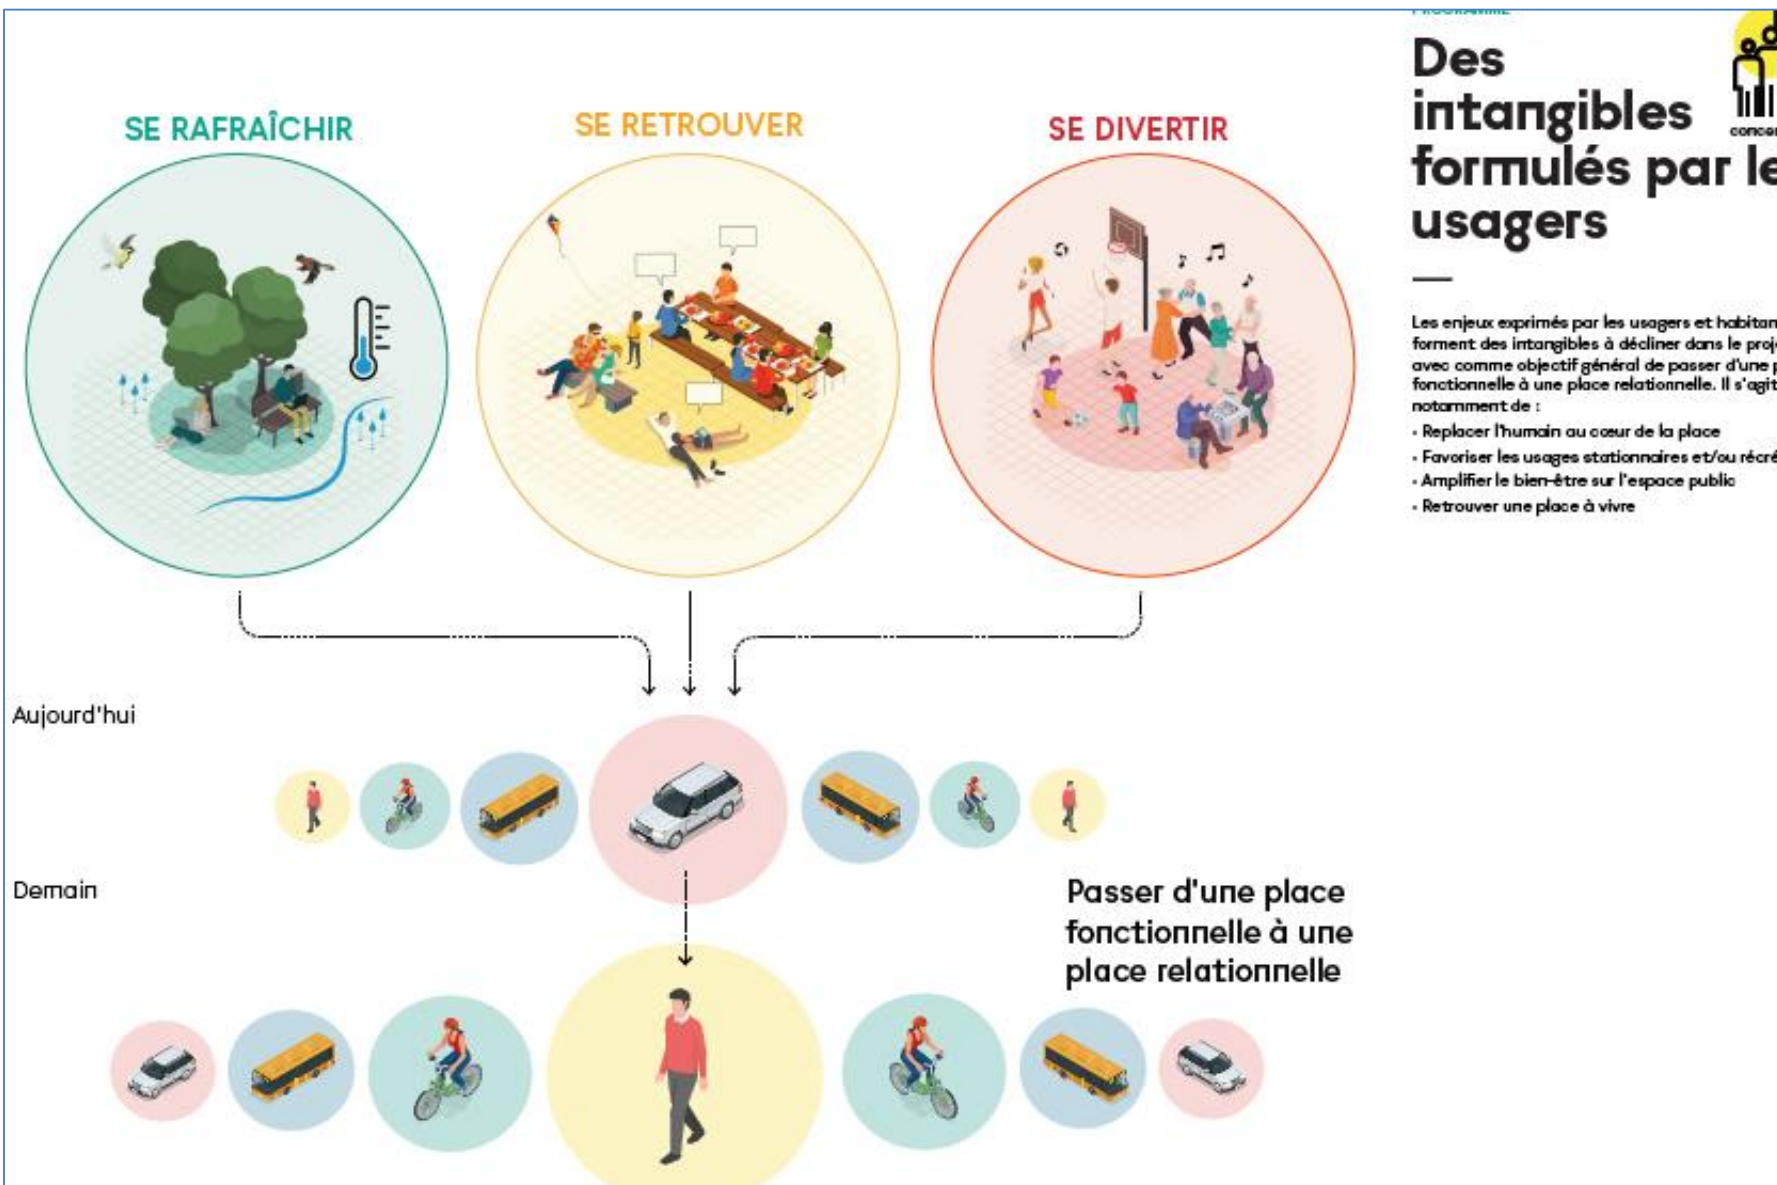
SE RAFRAÎCHIR

SE RETROUVER

SE DIVERTIR

Aujourd'hui

Demain

Passer d'une place fonctionnelle à une place relationnelle

Des intangibles formulés par le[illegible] usagers

concer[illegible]

Les enjeux exprimés par les usagers et habitan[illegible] forment des intangibles à décliner dans le proj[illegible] avec comme objectif général de passer d'une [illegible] fonctionnelle à une place relationnelle. Il s'agit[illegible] notamment de :

- Replacer l'humain au cœur de la place
- Favoriser les usages stationnaires et/ou récré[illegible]
- Amplifier le bien-être sur l'espace public
- Retrouver une place à vivre